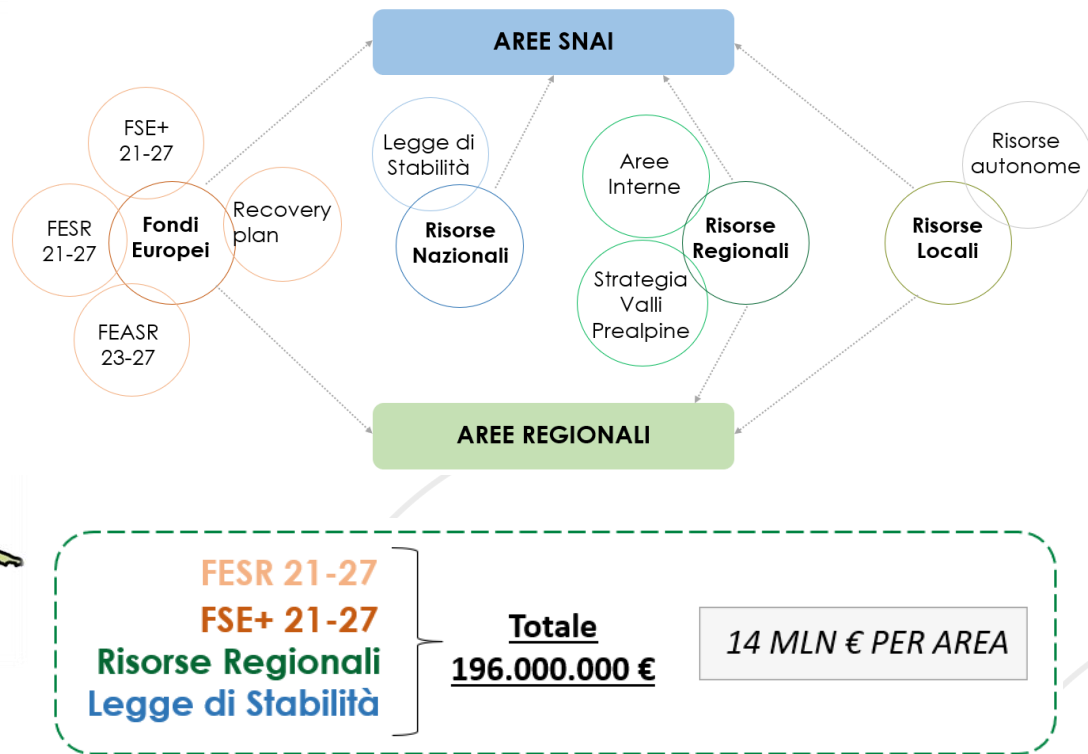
AREE SNAI

FSE+ 21-27

FESR 21-27

Fondi Europei

Recovery plan

FEASR 23-27

Legge di Stabilità

Risorse Nazionali

Aree Interne

Risorse Regionali

Strategia Valli Prealpine

Risorse autonome

Risorse Locali

AREE REGIONALI

FESR 21-27
FSE+ 21-27
Risorse Regionali
Legge di Stabilità

Totale
196.000.000 €

14 MLN € PER AREA